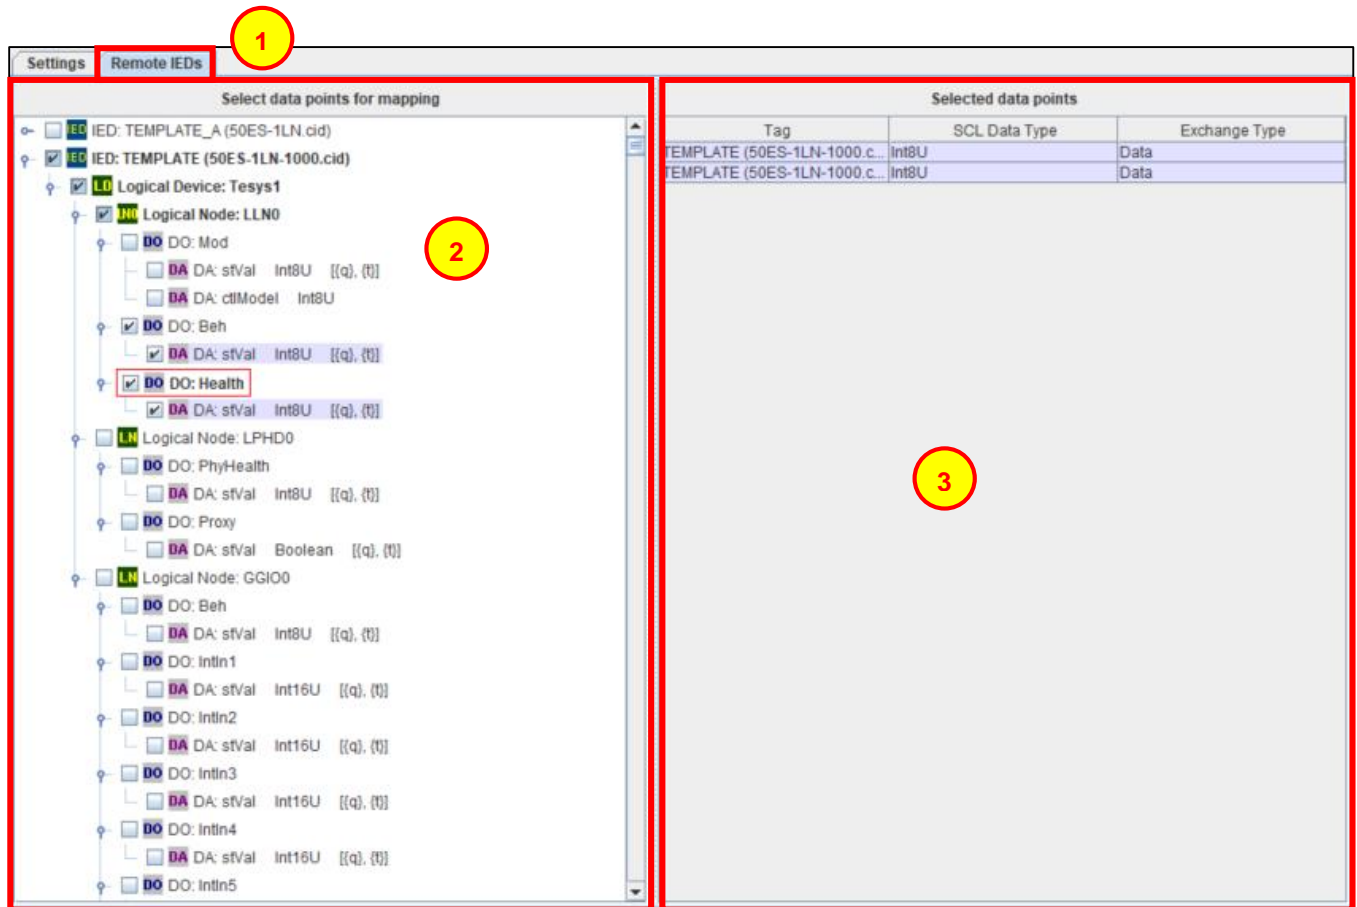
Settings Remote IEDs

1

Select data points for mapping

IED IED: TEMPLATE_A (50ES-1LN.cid)
IED IED: TEMPLATE (50ES-1LN-1000.cid)
LD Logical Device: Tesys1
LN0 Logical Node: LLN0
DO DO: Mod
DA DA: stVal Int8U [{q}, {t}]
DA DA: ctlModel Int8U
DO DO: Beh
DA DA: stVal Int8U [{q}, {t}]
DO DO: Health
DA DA: stVal Int8U [{q}, {t}]
LN Logical Node: LPHD0
DO DO: PhyHealth
DA DA: stVal Int8U [{q}, {t}]
DO DO: Proxy
DA DA: stVal Boolean [{q}, {t}]
LN Logical Node: GGIO0
DO DO: Beh
DA DA: stVal Int8U [{q}, {t}]
DO DO: Intln1
DA DA: stVal Int16U [{q}, {t}]
DO DO: Intln2
DA DA: stVal Int16U [{q}, {t}]
DO DO: Intln3
DA DA: stVal Int16U [{q}, {t}]
DO DO: Intln4
DA DA: stVal Int16U [{q}, {t}]
DO DO: Intln5

2

Selected data points

| Tag | SCL Data Type | Exchange Type |
|---|---|---|
| TEMPLATE (50ES-1LN-1000.c... | Int8U | Data |
| TEMPLATE (50ES-1LN-1000.c... | Int8U | Data |

3